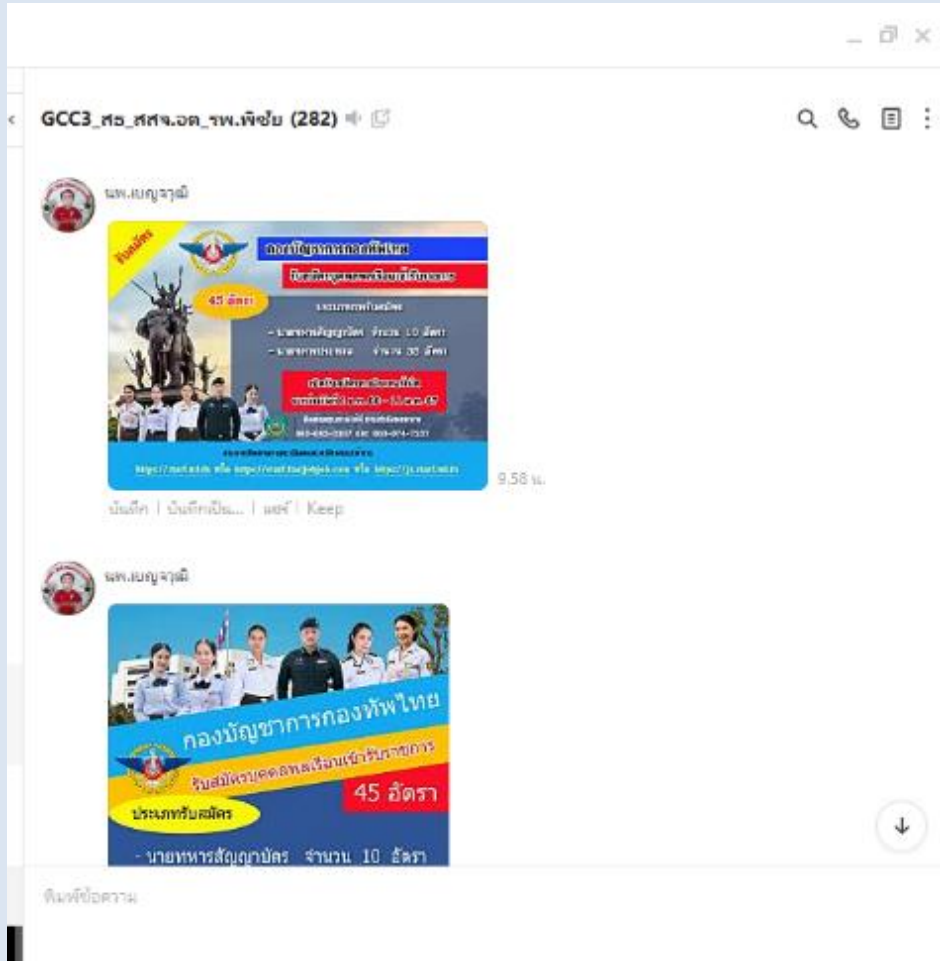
GCC3_สธ_สสจ.อต_รพ.พิชัย (282)

นพ.เบญจวุฒิ

รับสมัคร

กองบัญชาการกองทัพไทย

รับสมัครบุคคลพลเรือนเข้ารับราชการ

45 อัตรา

ประเภทรับสมัคร

- นายทหารสัญญาบัตร จำนวน 10 อัตรา
- นายทหารประทวน จำนวน 35 อัตรา

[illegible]

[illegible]

9.58 น.

บันทึก | บันทึกเป็น... | แชร์ | Keep

นพ.เบญจวุฒิ

กองบัญชาการกองทัพไทย

รับสมัครบุคคลพลเรือนเข้ารับราชการ

45 อัตรา

ประเภทรับสมัคร

- นายทหารสัญญาบัตร จำนวน 10 อัตรา

พิมพ์ข้อความ